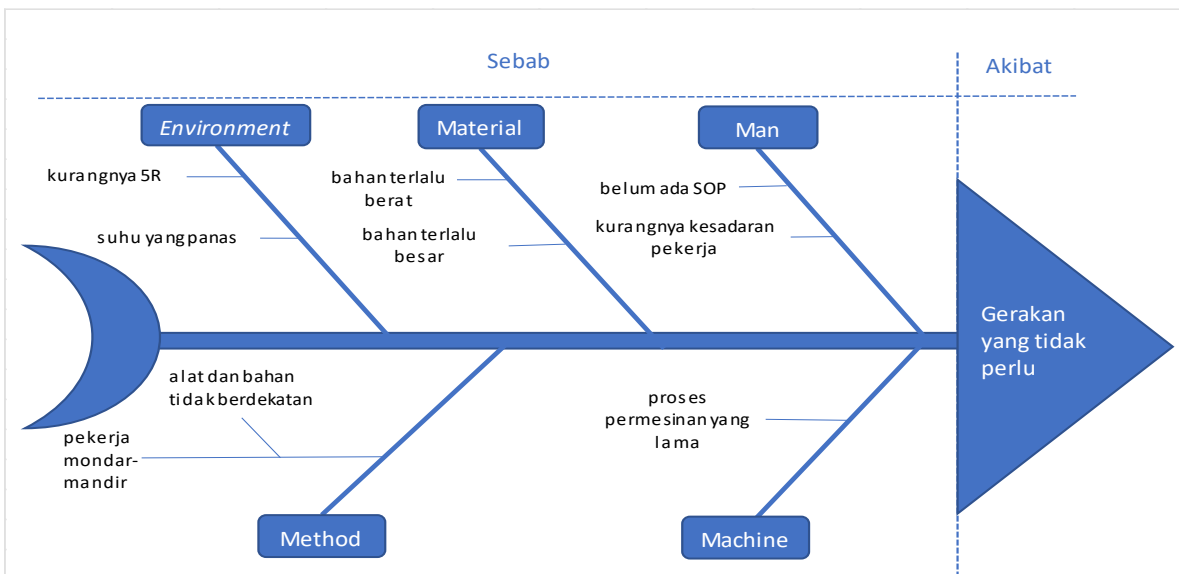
Sebab

Akibat

Environment

Material

Man

kurangnya 5R

suhu yang panas

bahan terlalu berat

bahan terlalu besar

belum ada SOP

kurangnya kesadaran pekerja

Gerakan yang tidak perlu

alat dan bahan tidak berdekatan

pekerja mondar-mandir

proses permesinan yang lama

Method

Machine